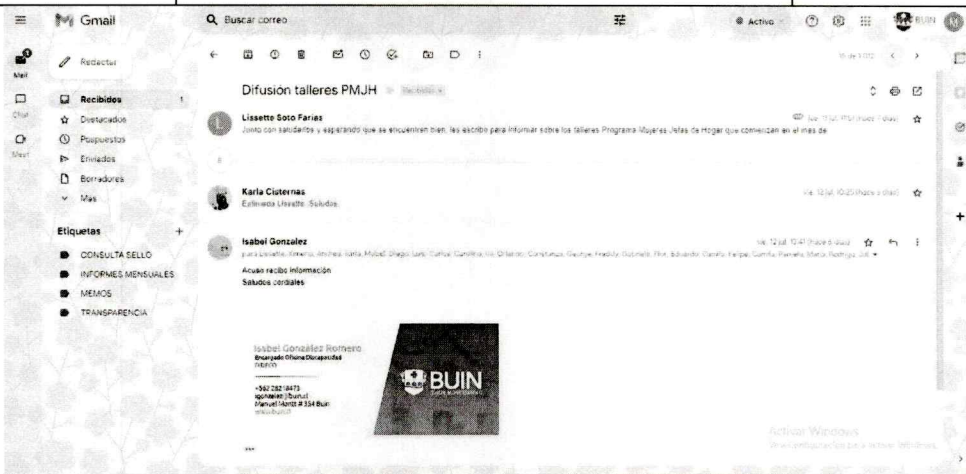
Gmail

Buscar correo

Activo

BUIN

Mail

Chat

Meet

Redactar

Recibidos 1

Destacados

Pospuestos

Enviados

Borradores

Más

Etiquetas +

CONSULTA SELLO

INFORMES MENSUALES

MEMOS

TRANSPARENCIA

Difusión talleres PMJH Recibidos ×

Lissette Soto Farias

Junto con saludarlos y esperando que se encuentren bien, les escribo para informar sobre los talleres Programa Mujeres Jefas de Hogar que comienzan en el mes de

Karla Cisternas

vie, 12 jul, 10:25 (hace 6 días)

Estimada Lissette, Saludos

Isabel Gonzalez

vie, 12 jul, 10:41 (hace 6 días)

para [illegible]

Acuso recibo información

Saludos cordiales

Isabel González Romero

Encargada Oficina Discapacidad

DIDECO

+562 282 18473

igonzalez@buin.cl

Manuel Montt # 354 Buin

www.buin.cl

BUIN

Activar Windows

Ve a Configuración para activar Windows.